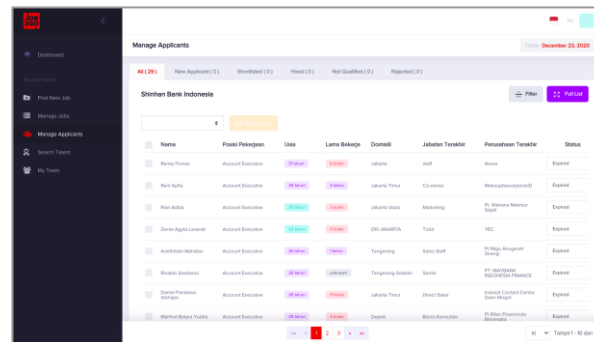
Dashboard

RECRUITMENT

Post New Job

Manage Jobs

Manage Applicants

Search Talent

My Team

Manage Applicants

Today December 23, 2020

All (29) | New Applicant (0) | Shortlisted (0) | Hired (0) | Not Qualified (0) | Rejected (0)

Shinhan Bank Indonesia

Filter

Full List

| | Nama | Posisi Pekerjaan | Usia | Lama Bekerja | Domisili | Jabatan Terakhir | Perusahaan Terakhir | Status |
|---|---|---|---|---|---|---|---|---|
| | Remy Firman | Account Executive | 31 tahun | 6 bulan | Jakarta | staff | Anova | Expired |
| | Rani Aptia | Account Executive | 26 tahun | 1 tahun | Jakarta Timur | Co-owner | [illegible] | Expired |
| | Rani Adha | Account Executive | 26 tahun | 3 tahun | Jakarta Utara | Marketing | Pt. Wahana Makmur Sejati | Expired |
| | Dante Agata Lenaldi | Account Executive | 22 tahun | 6 bulan | DKI JAKARTA | Tutor | YEC | Expired |
| | Arieffrimin Mahdan | Account Executive | 26 tahun | 1 tahun | Tangerang | Sales Staff | Pt Migo Anugerah Sinergi | Expired |
| | Rivaldo Soedarso | Account Executive | 26 tahun | unknown | Tangerang Selatan | Senior | PT. MAYBANK INDONESIA FINANCE | Expired |
| | Daniel Pandowo Siahaan | Account Executive | 26 tahun | 3 tahun | Jakarta Timur | Direct Sales | Indosat Contact Centre Daan Mogot | Expired |
| | Manhot Batara Yudha | Account Executive | 26 tahun | 6 bulan | Depok | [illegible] | Pt Ifen Financindo Berjangka | Expired |

« ‹ 1 2 3 › »

10 Tampil 1 - 10 dari